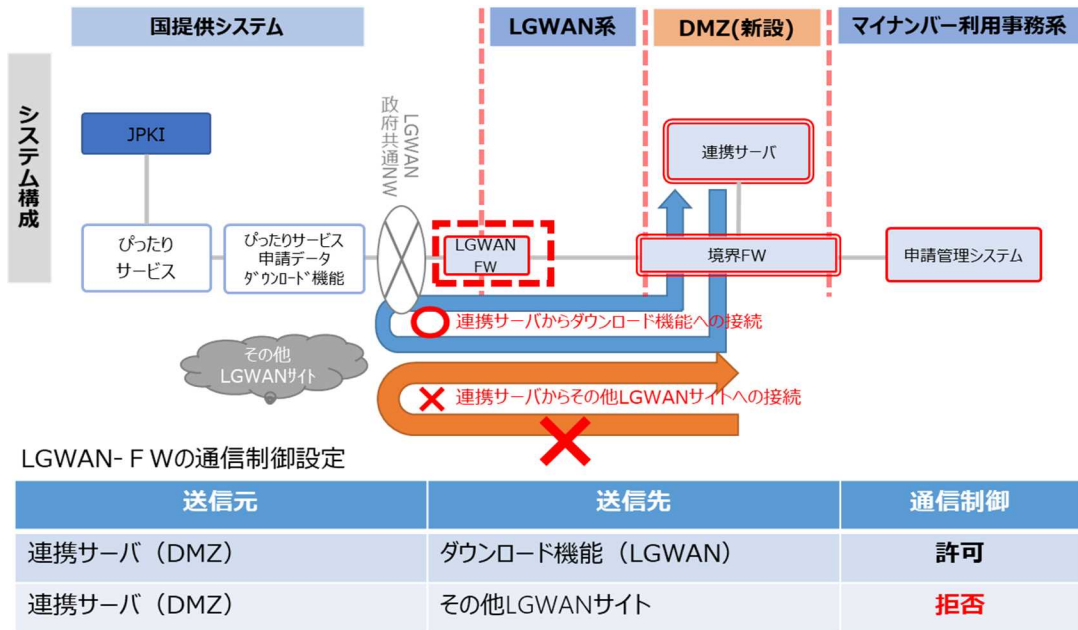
国提供システム

LGWAN系

DMZ(新設)

マイナンバー利用事務系

システム構成

JPKI

LGWAN 政府共通NW

連携サーバ

ぴったりサービス

ぴったりサービス申請データダウンロード機能

LGWAN FW

境界FW

申請管理システム

連携サーバからダウンロード機能への接続

その他LGWANサイト

連携サーバからその他LGWANサイトへの接続

LGWAN-ＦＷの通信制御設定

| 送信元 | 送信先 | 通信制御 |
|---|---|---|
| 連携サーバ（DMZ） | ダウンロード機能（LGWAN） | 許可 |
| 連携サーバ（DMZ） | その他LGWANサイト | 拒否 |